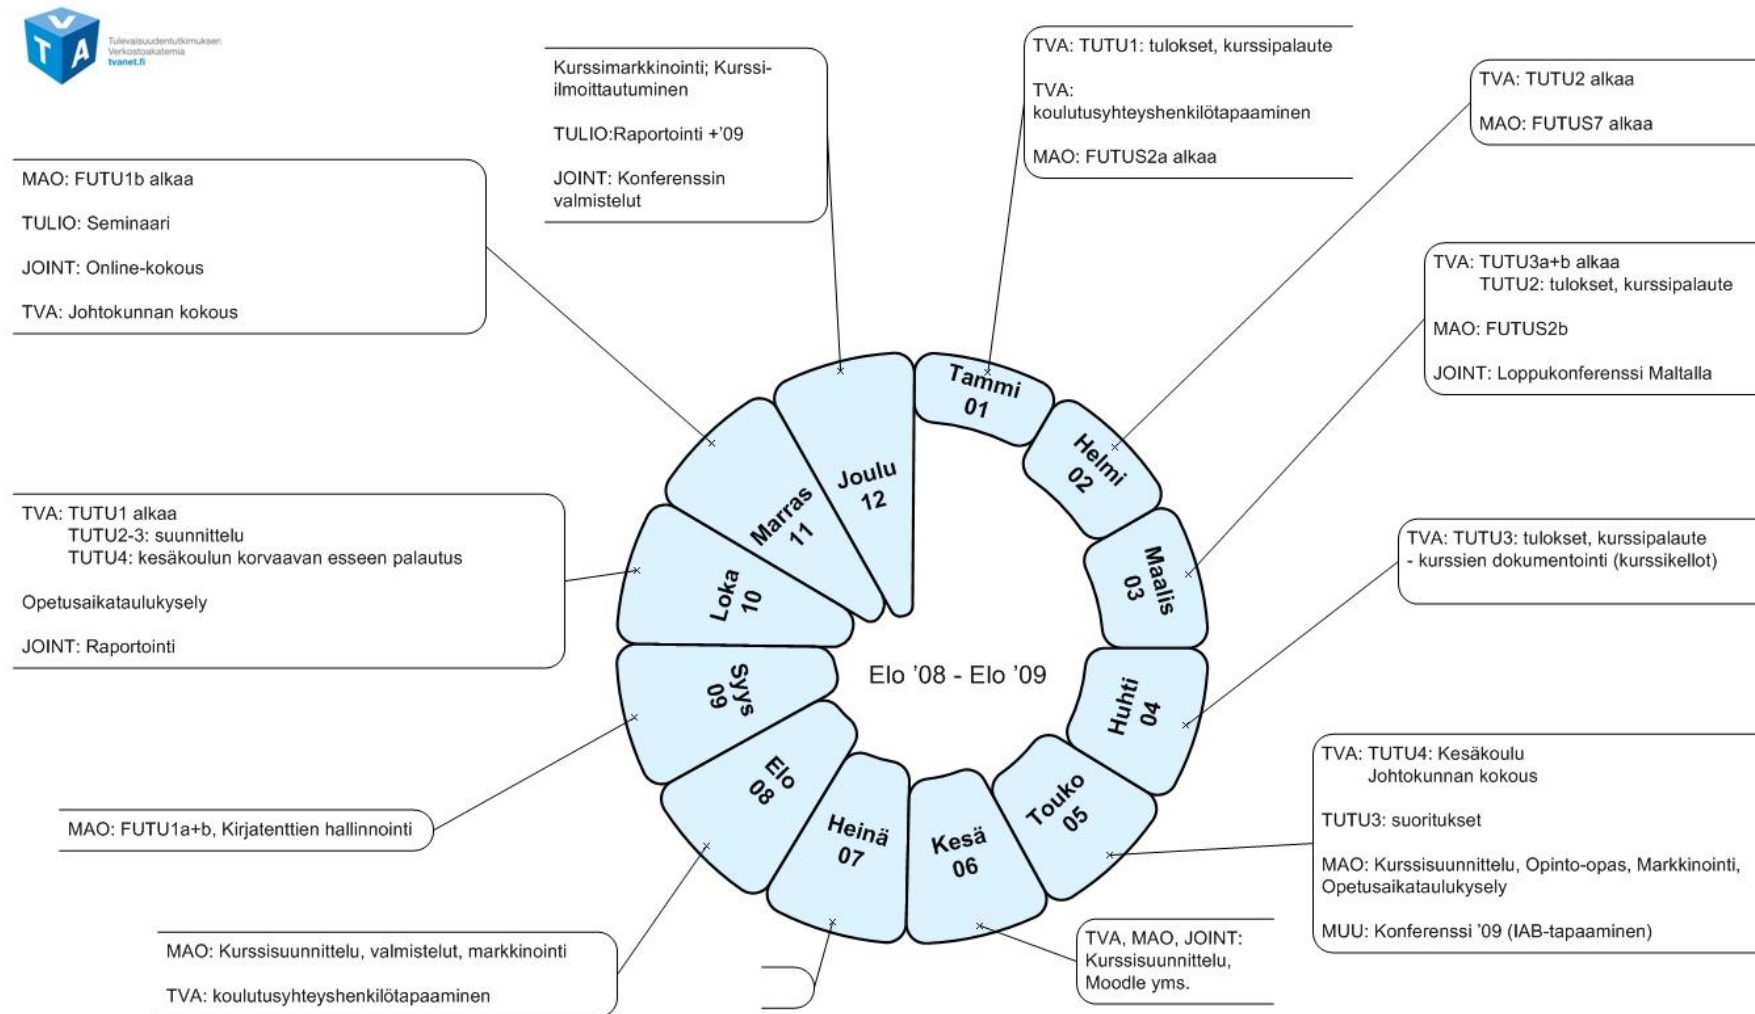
T A
Tulevaisuudentutkimuksen Verkostoakatemia
tvanet.fi

Kurssimarkkinointi; Kurssi-ilmoittautuminen

TULIO:Raportointi +'09

JOINT: Konferenssin valmistelut

TVA: TUTU1: tulokset, kurssipalaute

TVA: koulutusyhteyshenkilötapaaminen

MAO: FUTUS2a alkaa

TVA: TUTU2 alkaa

MAO: FUTUS7 alkaa

MAO: FUTU1b alkaa

TULIO: Seminaari

JOINT: Online-kokous

TVA: Johtokunnan kokous

TVA: TUTU3a+b alkaa
TUTU2: tulokset, kurssipalaute

MAO: FUTUS2b

JOINT: Loppukonferenssi Maltalla

TVA: TUTU1 alkaa
TUTU2-3: suunnittelu
TUTU4: kesäkoulun korvaavan esseen palautus

Opetusaikataulukysely

JOINT: Raportointi

TVA: TUTU3: tulokset, kurssipalaute
- kurssien dokumentointi (kurssikellot)

Tammi 01
Helmi 02
Maalis 03
Huhti 04
Touko 05
Kesä 06
Heinä 07
Elo 08
Syys 09
Loka 10
Marras 11
Joulu 12

Elo '08 - Elo '09

MAO: FUTU1a+b, Kirjatenttien hallinnointi

TVA: TUTU4: Kesäkoulu
Johtokunnan kokous

TUTU3: suoritukset

MAO: Kurssisuunnittelu, Opinto-opas, Markkinointi, Opetusaikataulukysely

MUU: Konferenssi '09 (IAB-tapaaminen)

MAO: Kurssisuunnittelu, valmistelut, markkinointi

TVA: koulutusyhteyshenkilötapaaminen

TVA, MAO, JOINT: Kurssisuunnittelu, Moodle yms.